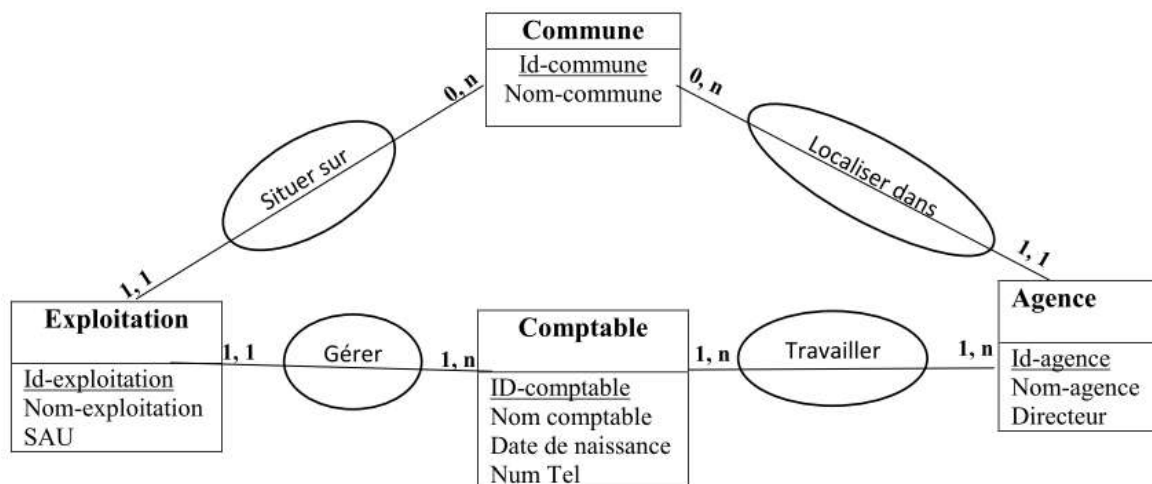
Commune
Id-commune
Nom-commune

0, n
Situer sur
1, 1

0, n
Localiser dans
1, 1

Exploitation
Id-exploitation
Nom-exploitation
SAU

1, 1
Gérer
1, n

Comptable
ID-comptable
Nom comptable
Date de naissance
Num Tel

1, n
Travailler
1, n

Agence
Id-agence
Nom-agence
Directeur